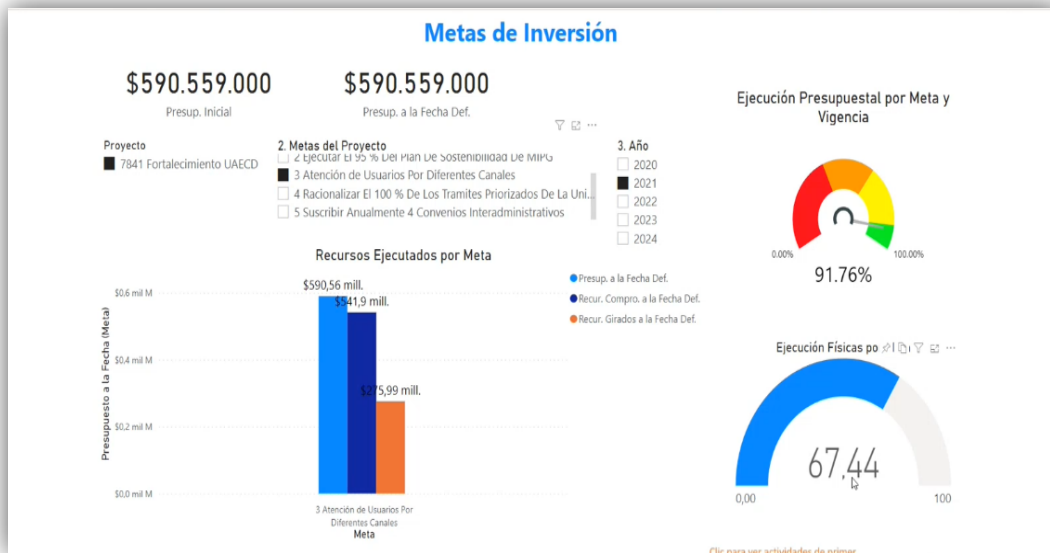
Metas de Inversión

$590.559.000
Presup. Inicial

$590.559.000
Presup. a la Fecha Def.

Proyecto
7841 Fortalecimiento UAECD

2. Metas del Proyecto
2 Ejecutar El 95 % Del Plan De Sostenibilidad De MIPG
3 Atención de Usuarios Por Diferentes Canales
4 Racionalizar El 100 % De Los Tramites Priorizados De La Uni...
5 Suscribir Anualmente 4 Convenios Interadministrativos

3. Año
2020
2021
2022
2023
2024

Ejecución Presupuestal por Meta y Vigencia
0.00%
100.00%
91.76%

Recursos Ejecutados por Meta
Presup. a la Fecha Def.
Recur. Compro. a la Fecha Def.
Recur. Girados a la Fecha Def.
$0,6 mil M
$0,4 mil M
$0,2 mil M
$0,0 mil M
Presupuesto a la Fecha (Meta)
$590,56 mill.
$541,9 mill.
$275,99 mill.
3 Atención de Usuarios Por Diferentes Canales
Meta

Ejecución Físicas po
67,44
0,00
100

Clic para ver actividades de primer